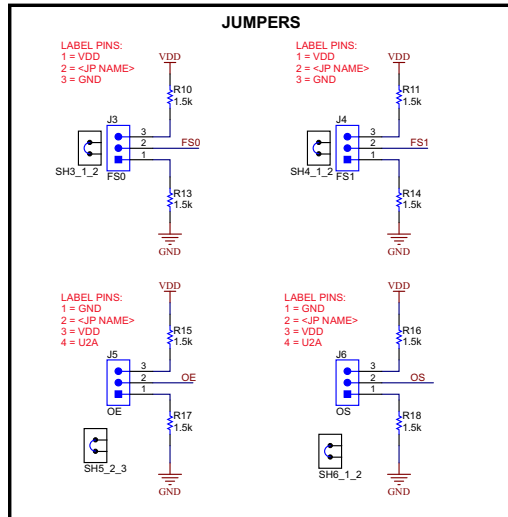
JUMPERS

LABEL PINS:
1 = VDD
2 = <JP NAME>
3 = GND

VDD
R10
1.5k
J3
3
2
1
FS0
SH3_1_2
FS0
R13
1.5k
GND

LABEL PINS:
1 = VDD
2 = <JP NAME>
3 = GND

VDD
R11
1.5k
J4
3
2
1
FS1
SH4_1_2
FS1
R14
1.5k
GND

LABEL PINS:
1 = GND
2 = <JP NAME>
3 = VDD
4 = U2A

VDD
R15
1.5k
J5
3
2
1
OE
OE
R17
1.5k
SH5_2_3
GND

LABEL PINS:
1 = GND
2 = <JP NAME>
3 = VDD
4 = U2A

VDD
R16
1.5k
J6
3
2
1
OS
OS
R18
1.5k
SH6_1_2
GND